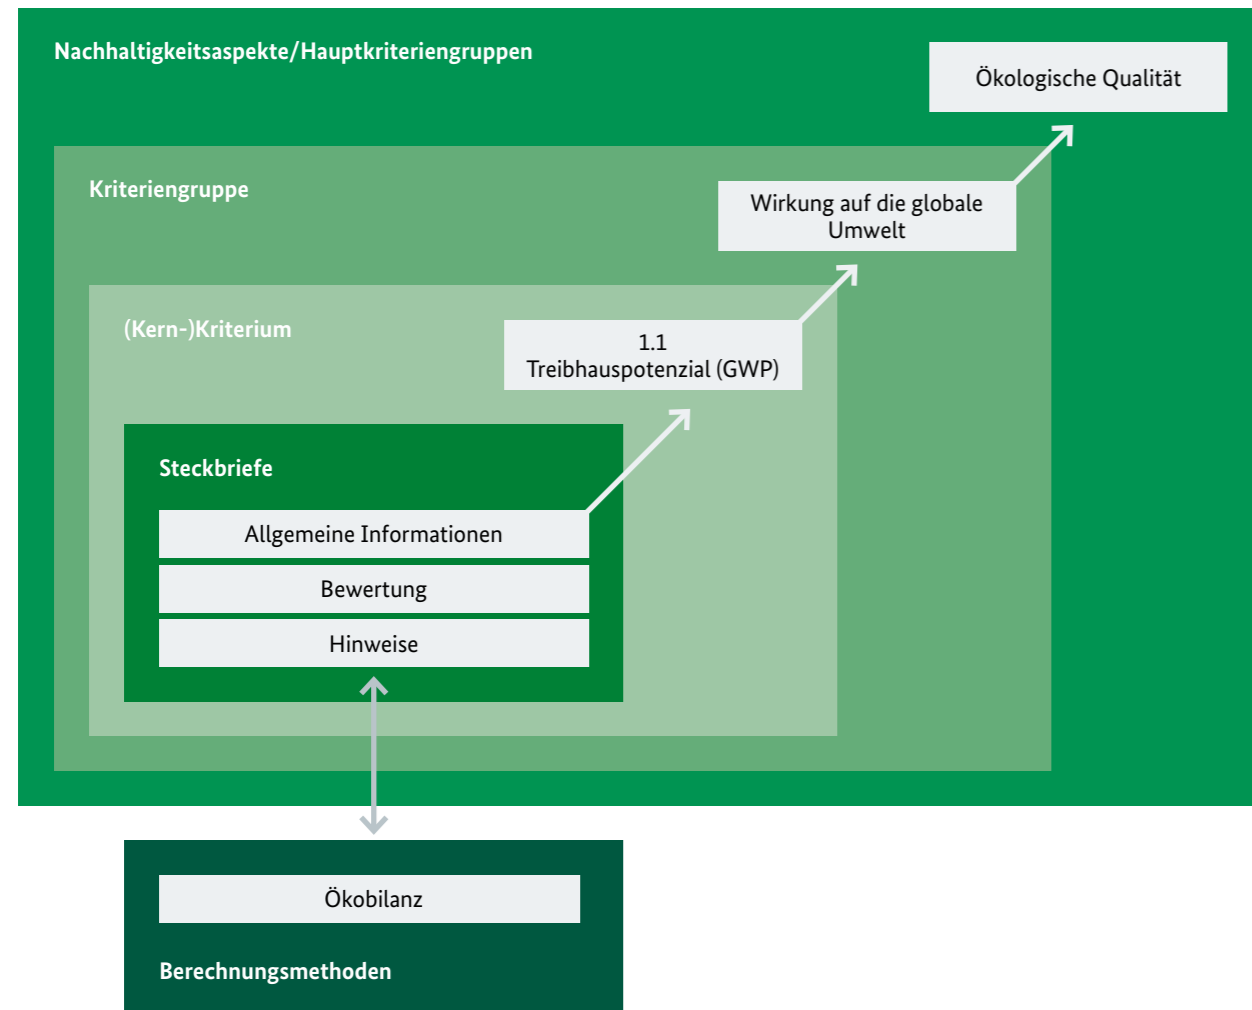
Nachhaltigkeitsaspekte/Hauptkriteriengruppen

Ökologische Qualität

Kriteriengruppe

Wirkung auf die globale Umwelt

(Kern-)Kriterium

1.1
Treibhauspotenzial (GWP)

Steckbriefe

Allgemeine Informationen

Bewertung

Hinweise

Ökobilanz

Berechnungsmethoden